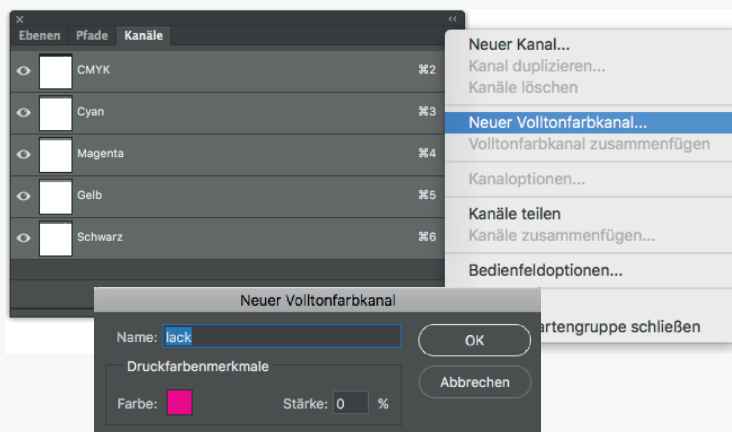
Ebenen Pfade Kanäle

CMYK ⌘2
Cyan ⌘3
Magenta ⌘4
Gelb ⌘5
Schwarz ⌘6

Neuer Kanal...
Kanal duplizieren...
Kanäle löschen
Neuer Volltonfarbkanal...
Volltonfarbkanal zusammenfügen
Kanaloptionen...
Kanäle teilen
Kanäle zusammenfügen...
Bedienfeldoptionen...
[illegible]artengruppe schließen

Neuer Volltonfarbkanal
Name: lack
OK
Abbrechen
Druckfarbenmerkmale
Farbe:
Stärke: 0 %